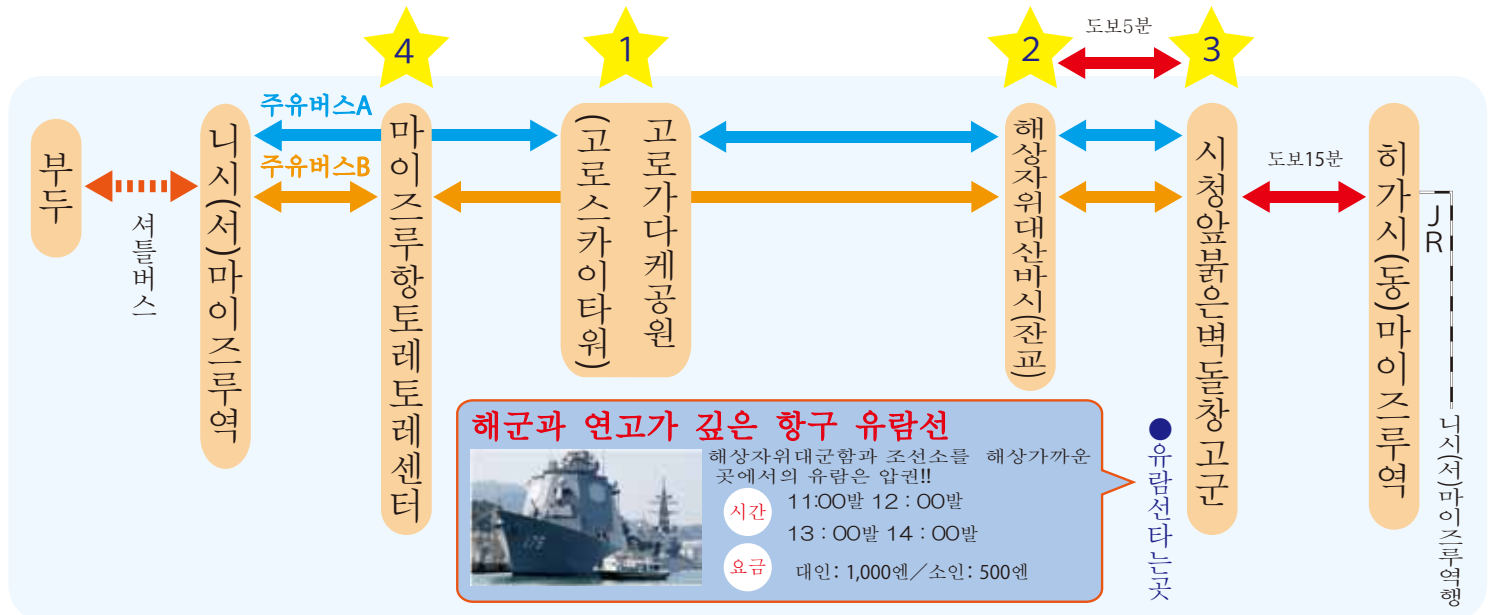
4
1
도보5분
2
3

주유버스A
주유버스B

부두

셔틀버스

니시(서)마이즈루역

마이즈루항토레토레센터

고로가다케공원
(고로스카이타워)

해상자위대산바시(잔교)

시청앞붉은벽돌창고군

도보15분

히가시(동)마이즈루역

JR

니시(서)마이즈루역행

해군과 연고가 깊은 항구 유람선
해상자위대군함과 조선소를 해상가까운 곳에서의 유람은 압권!!
시간 11:00발 12:00발
13:00발 14:00발
요금 대인: 1,000엔／소인: 500엔

●유람선타는곳